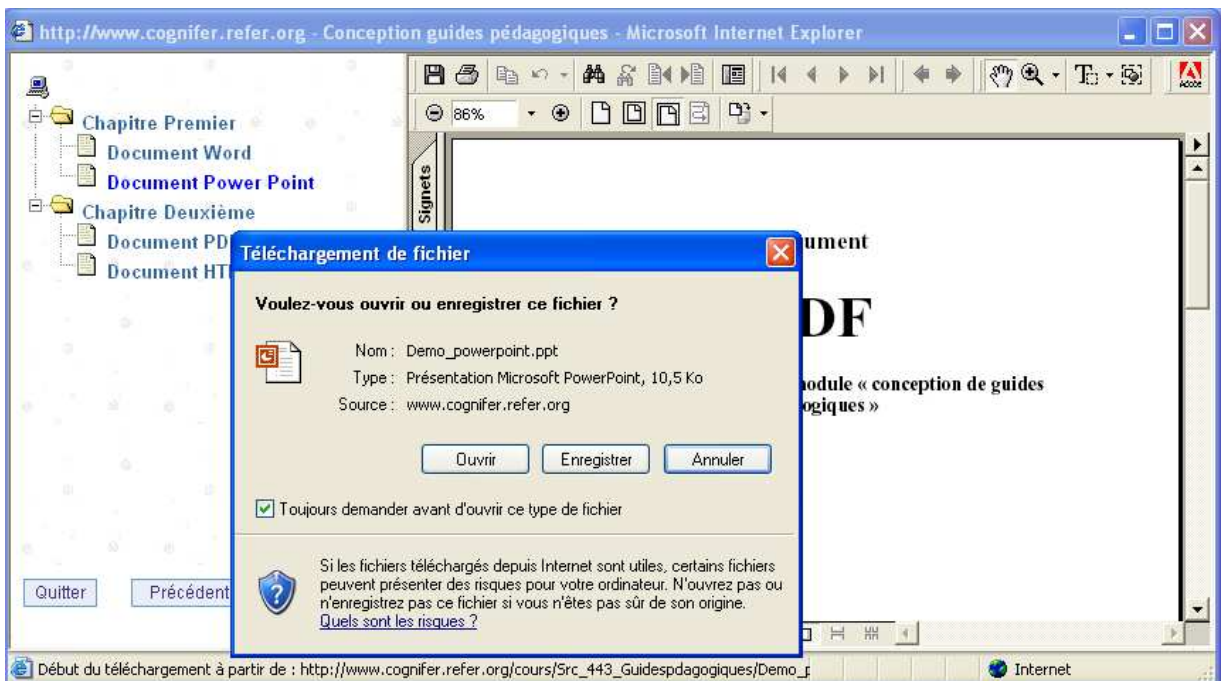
http://www.cognifer.refer.org - Conception guides pédagogiques - Microsoft Internet Explorer

Chapitre Premier
Document Word
Document Power Point
Chapitre Deuxième
Document PD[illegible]
Document HT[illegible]

86%

Signets

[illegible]ument

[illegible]DF

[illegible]odule « conception de guides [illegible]ogiques »

Téléchargement de fichier

Voulez-vous ouvrir ou enregistrer ce fichier ?

Nom : Demo_powerpoint.ppt
Type : Présentation Microsoft PowerPoint, 10,5 Ko
Source : www.cognifer.refer.org

Ouvrir | Enregistrer | Annuler

Toujours demander avant d'ouvrir ce type de fichier

Si les fichiers téléchargés depuis Internet sont utiles, certains fichiers peuvent présenter des risques pour votre ordinateur. N'ouvrez pas ou n'enregistrez pas ce fichier si vous n'êtes pas sûr de son origine.
Quels sont les risques ?

Quitter | Précédent

Début du téléchargement à partir de : http://www.cognifer.refer.org/cours/Src_443_Guidespdagogiques/Demo_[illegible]

Internet